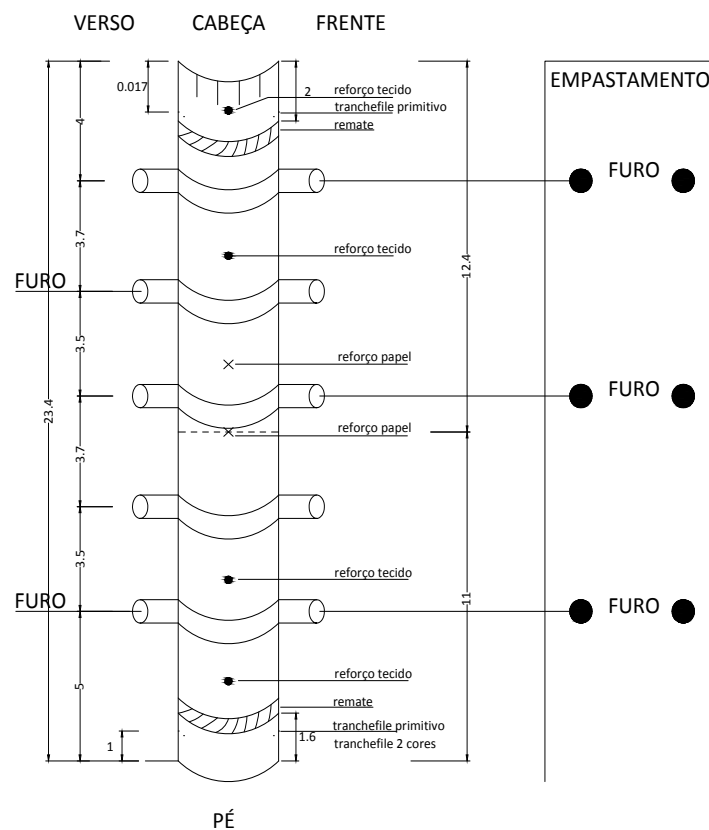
VERSO CABEÇA FRENTE

EMPASTAMENTO

0.017

2

reforço tecido

tranchefile primitivo

remate

4

FURO

3.7

reforço tecido

12.4

FURO

3.5

reforço papel

FURO

23.4

reforço papel

3.7

3.5

reforço tecido

FURO

11

FURO

5

reforço tecido

remate

1

1.6

tranchefile primitivo

tranchefile 2 cores

PÉ